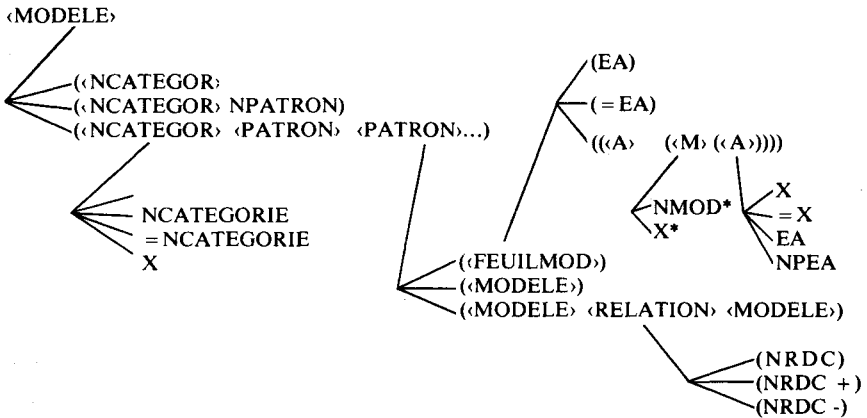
‹MODELE›

(‹NCATEGOR›
(‹NCATEGOR› NPATRON)
(‹NCATEGOR› ‹PATRON› ‹PATRON›...)

NCATEGORIE
=NCATEGORIE
X

(EA)
(=EA)
((‹A› (‹M› (‹A›))))

NMOD*
X*

X
=X
EA
NPEA

(‹FEUILMOD›)
(‹MODELE›)
(‹MODELE› ‹RELATION› ‹MODELE›)

(NRDC)
(NRDC +)
(NRDC -)